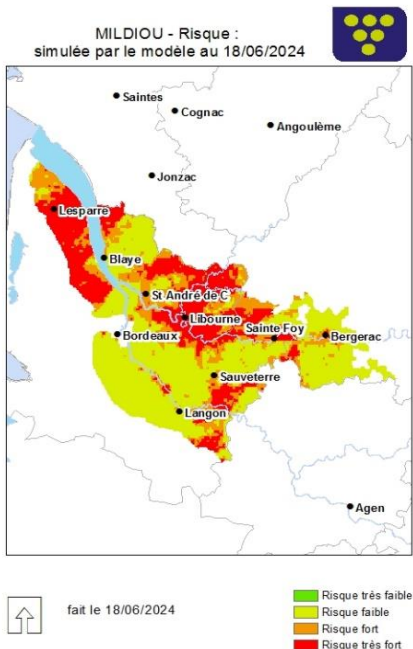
MILDIOU - Risque :
simulée par le modèle au 18/06/2024

Saintes
Cognac
Angoulème
Jonzac
Lesparre
Blaye
St André de C.
Libourne
Bordeaux
Sainte Foy
Bergerac
Sauveterre
Langon
Agen

fait le 18/06/2024

Risque très faible
Risque faible
Risque fort
Risque très fort